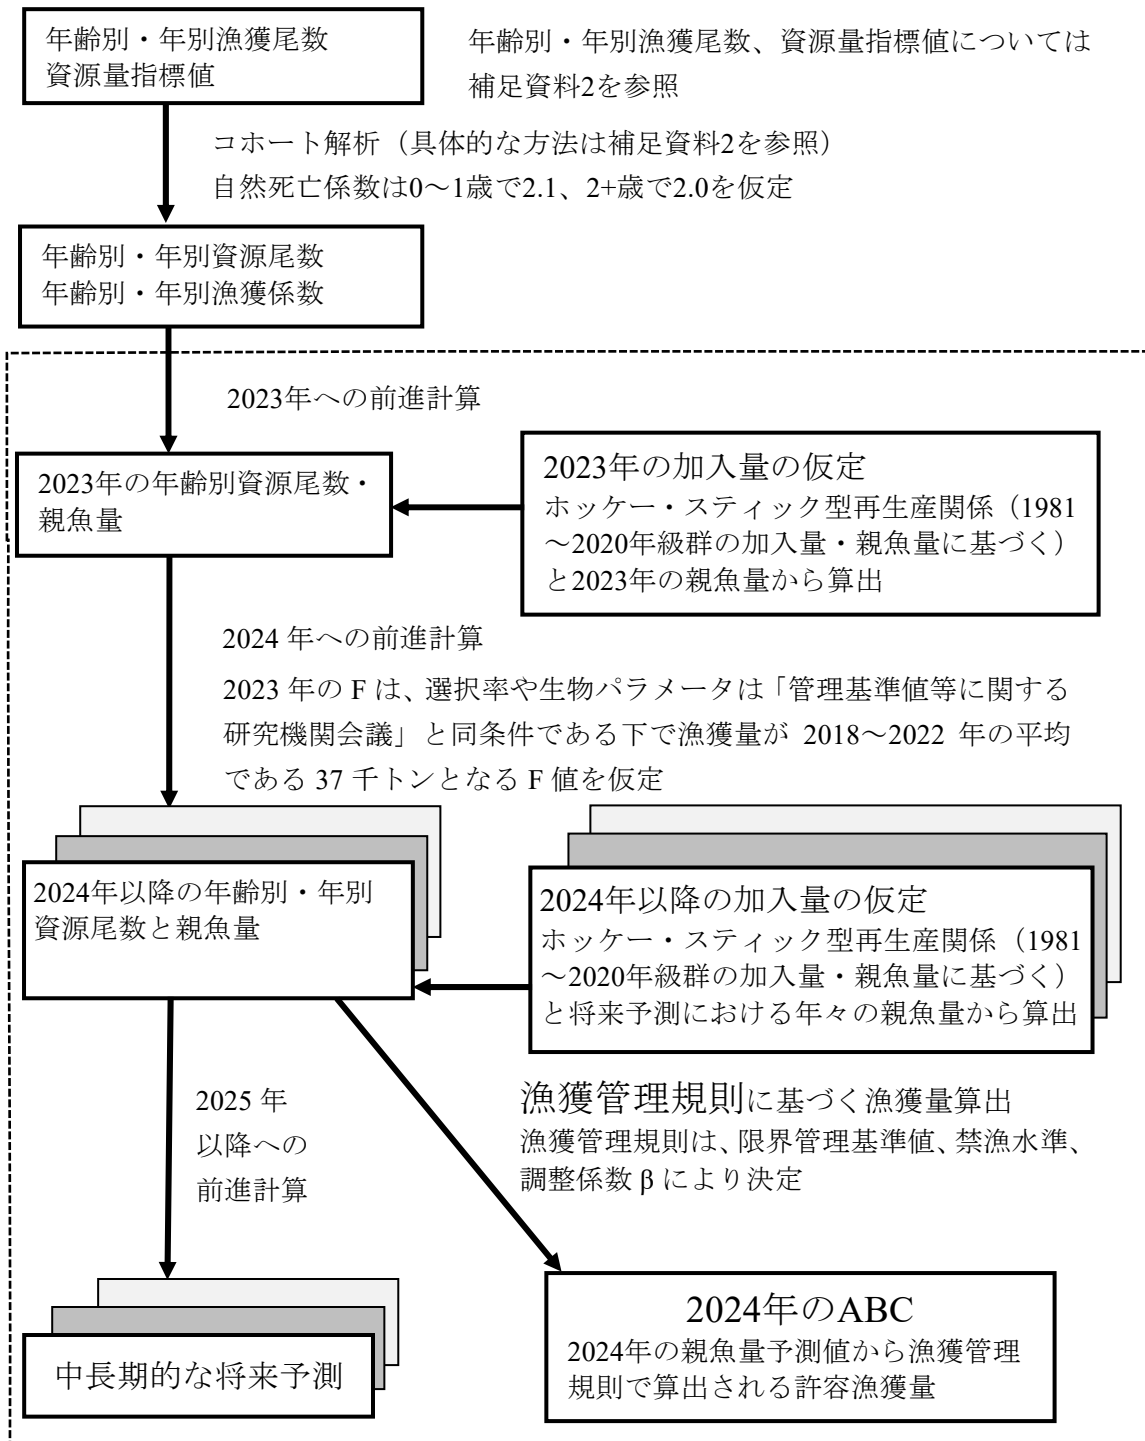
年齢別・年別漁獲尾数
資源量指標値

年齢別・年別漁獲尾数、資源量指標値については補足資料2を参照

コホート解析（具体的な方法は補足資料2を参照）
自然死亡係数は0～1歳で2.1、2+歳で2.0を仮定

年齢別・年別資源尾数
年齢別・年別漁獲係数

2023年への前進計算

2023年の年齢別資源尾数・親魚量

2023年の加入量の仮定
ホッケー・スティック型再生産関係（1981～2020年級群の加入量・親魚量に基づく）と2023年の親魚量から算出

2024 年への前進計算
2023 年の F は、選択率や生物パラメータは「管理基準値等に関する研究機関会議」と同条件である下で漁獲量が 2018～2022 年の平均である 37 千トンとなる F 値を仮定

2024年以降の年齢別・年別資源尾数と親魚量

2024年以降の加入量の仮定
ホッケー・スティック型再生産関係（1981～2020年級群の加入量・親魚量に基づく）と将来予測における年々の親魚量から算出

2025 年以降への前進計算

漁獲管理規則に基づく漁獲量算出
漁獲管理規則は、限界管理基準値、禁漁水準、調整係数 β により決定

中長期的な将来予測

2024年のABC
2024年の親魚量予測値から漁獲管理規則で算出される許容漁獲量